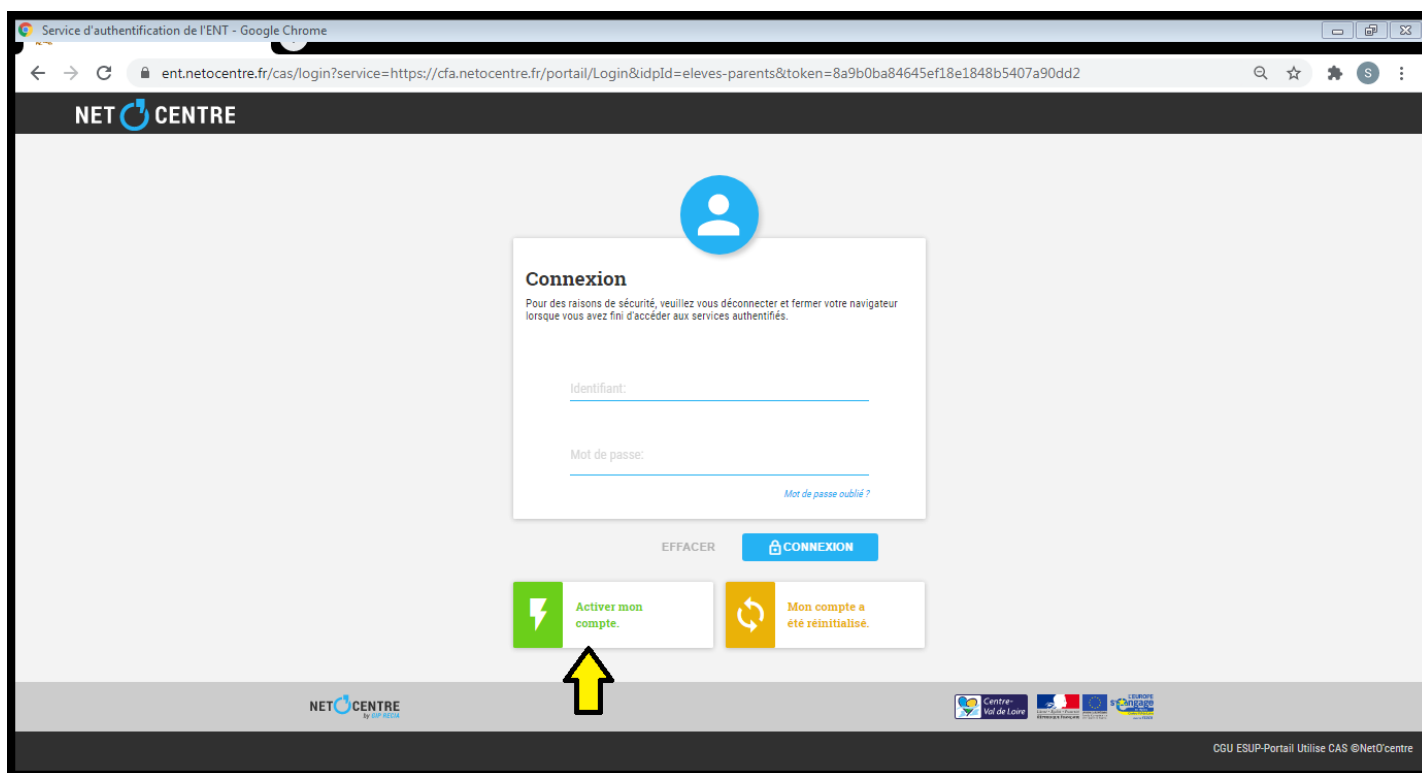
Service d'authentification de l'ENT - Google Chrome

ent.netocentre.fr/cas/login?service=https://cfa.netocentre.fr/portail/Login&idpId=eleves-parents&token=8a9b0ba84645ef18e1848b5407a90dd2

NET CENTRE

Connexion

Pour des raisons de sécurité, veuillez vous déconnecter et fermer votre navigateur lorsque vous avez fini d'accéder aux services authentifiés.

Identifiant:

Mot de passe:

Mot de passe oublié ?

EFFACER

CONNEXION

Activer mon compte.

Mon compte a été réinitialisé.

NET CENTRE by GIP RECIA

Centre-Val de Loire

L'EUROPE s'engage

CGU ESUP-Portail Utilise CAS ©NetO'centre